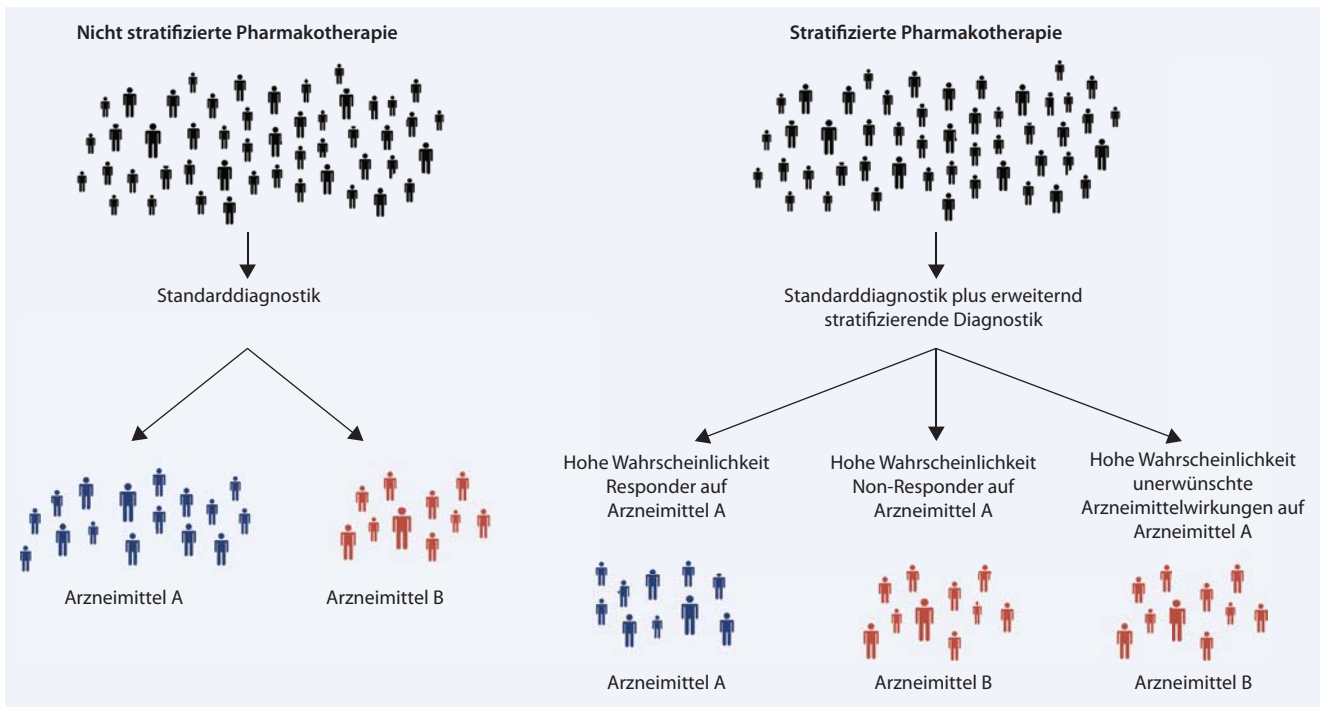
Nicht stratifizierte Pharmakotherapie

Standarddiagnostik

Arzneimittel A

Arzneimittel B

Stratifizierte Pharmakotherapie

Standarddiagnostik plus erweiternd stratifizierende Diagnostik

Hohe Wahrscheinlichkeit Responder auf Arzneimittel A

Hohe Wahrscheinlichkeit Non-Responder auf Arzneimittel A

Hohe Wahrscheinlichkeit unerwünschte Arzneimittelwirkungen auf Arzneimittel A

Arzneimittel A

Arzneimittel B

Arzneimittel B